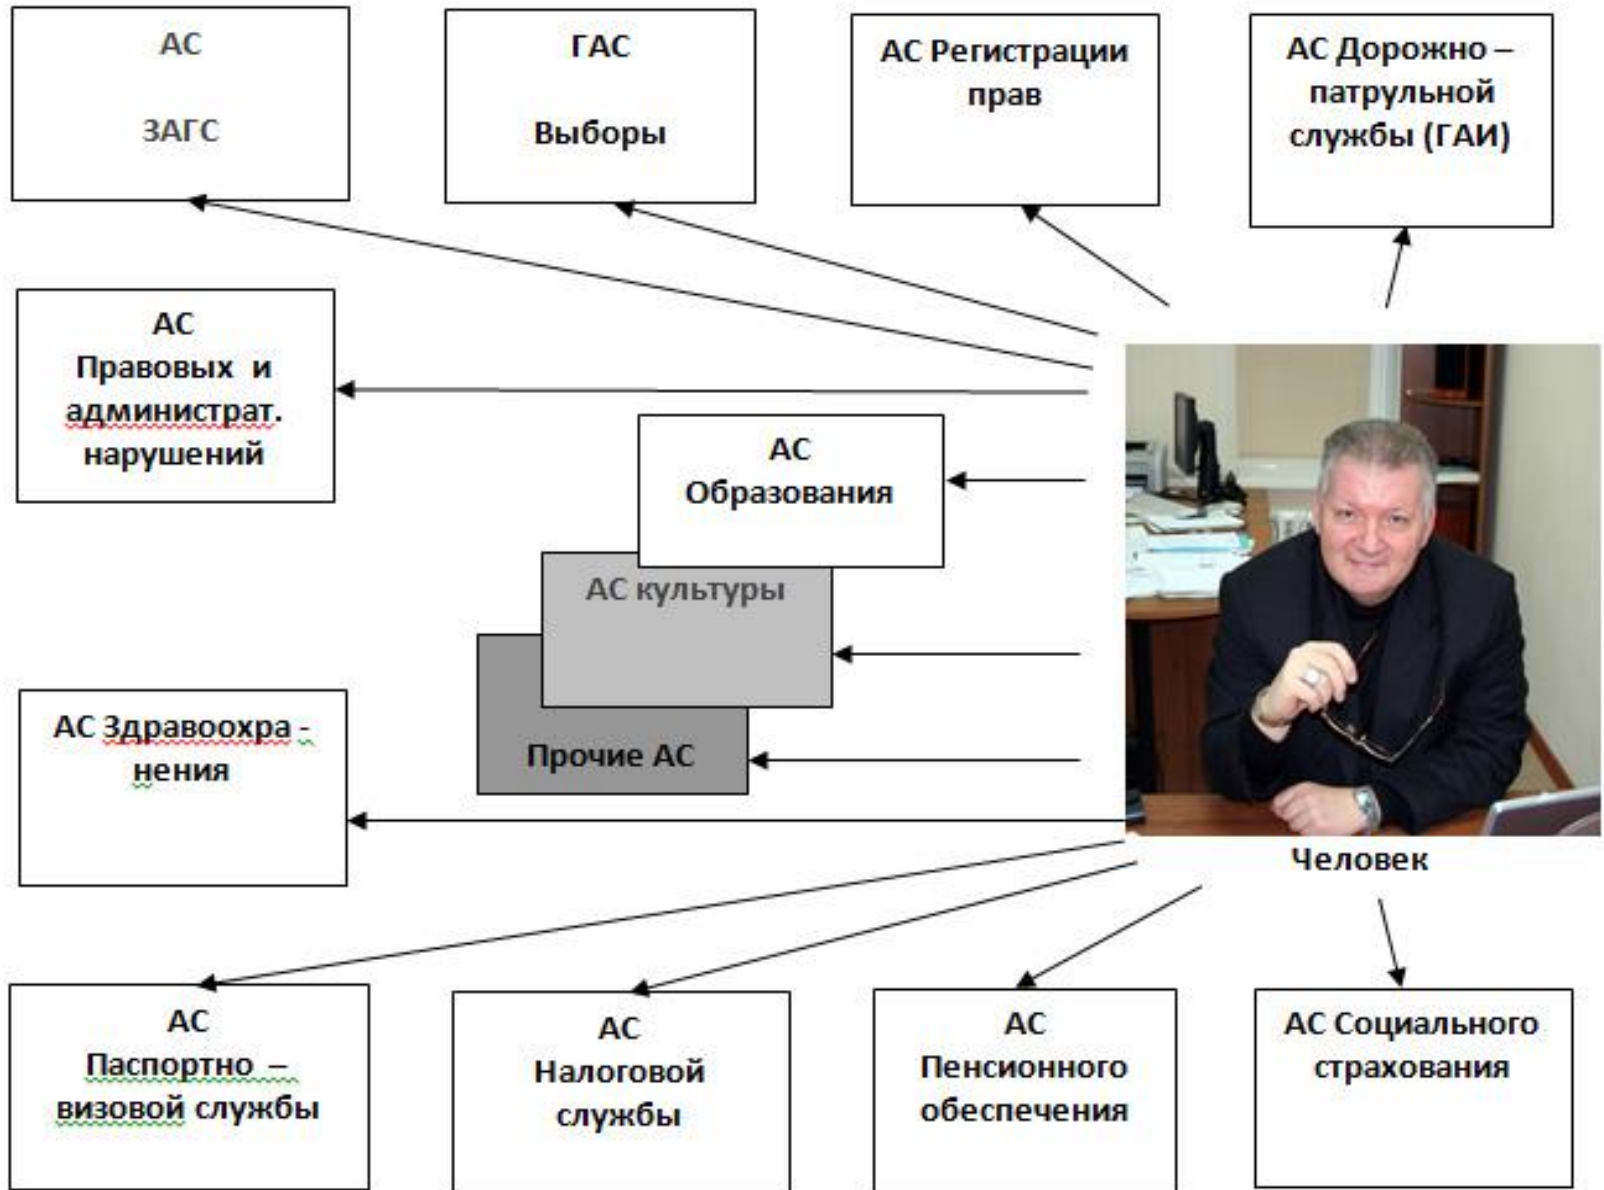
АС

ЗАГС

ГАС

Выборы

АС Регистрации прав

АС Дорожно – патрульной службы (ГАИ)

АС Правовых и администрат. нарушений

АС Образования

АС культуры

Прочие АС

АС Здравоохра - нения

Человек

АС Паспортно – визовой службы

АС Налоговой службы

АС Пенсионного обеспечения

АС Социального страхования